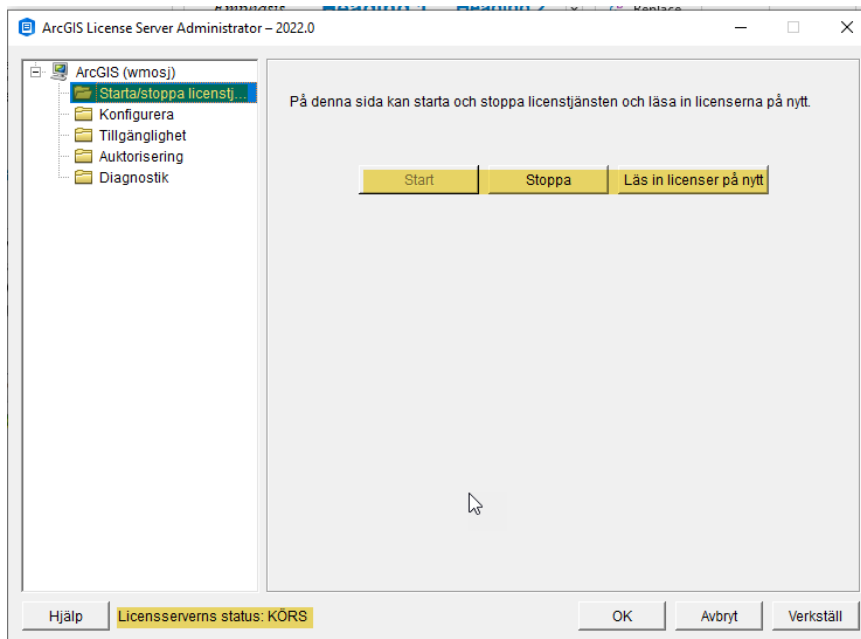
ArcGIS License Server Administrator – 2022.0

ArcGIS (wmosj)
Starta/stoppa licenstj...
Konfigurera
Tillgänglighet
Auktorisering
Diagnostik

På denna sida kan starta och stoppa licenstjänsten och läsa in licenserna på nytt.

Start
Stoppa
Läs in licenser på nytt

Hjälp
Licensserverns status: KÖRS
OK
Avbryt
Verkställ